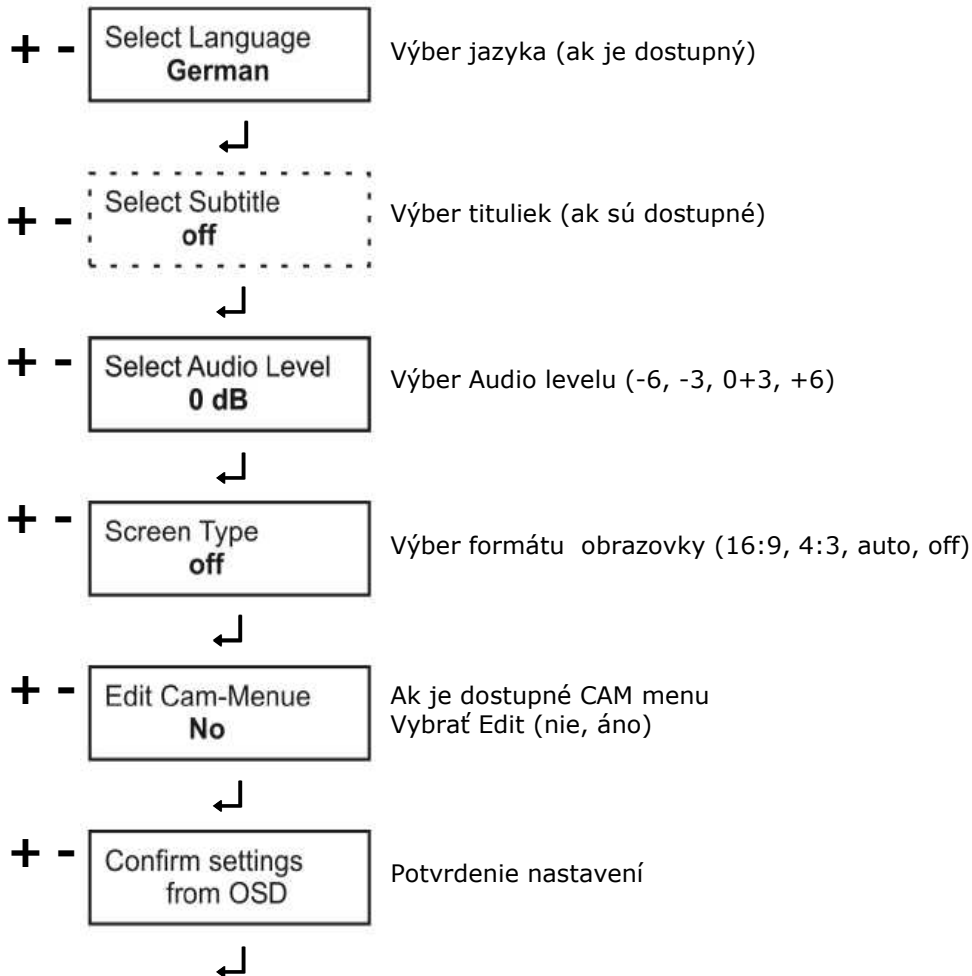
+ - Select Language
German

Výber jazyka (ak je dostupný)

↵

+ - Select Subtitle
off

Výber tituliek (ak sú dostupné)

↵

+ - Select Audio Level
0 dB

Výber Audio levelu (-6, -3, 0+3, +6)

↵

+ - Screen Type
off

Výber formátu obrazovky (16:9, 4:3, auto, off)

↵

+ - Edit Cam-Menue
No

Ak je dostupné CAM menu
Vybrať Edit (nie, áno)

↵

+ - Confirm settings
from OSD

Potvrdenie nastavení

↵